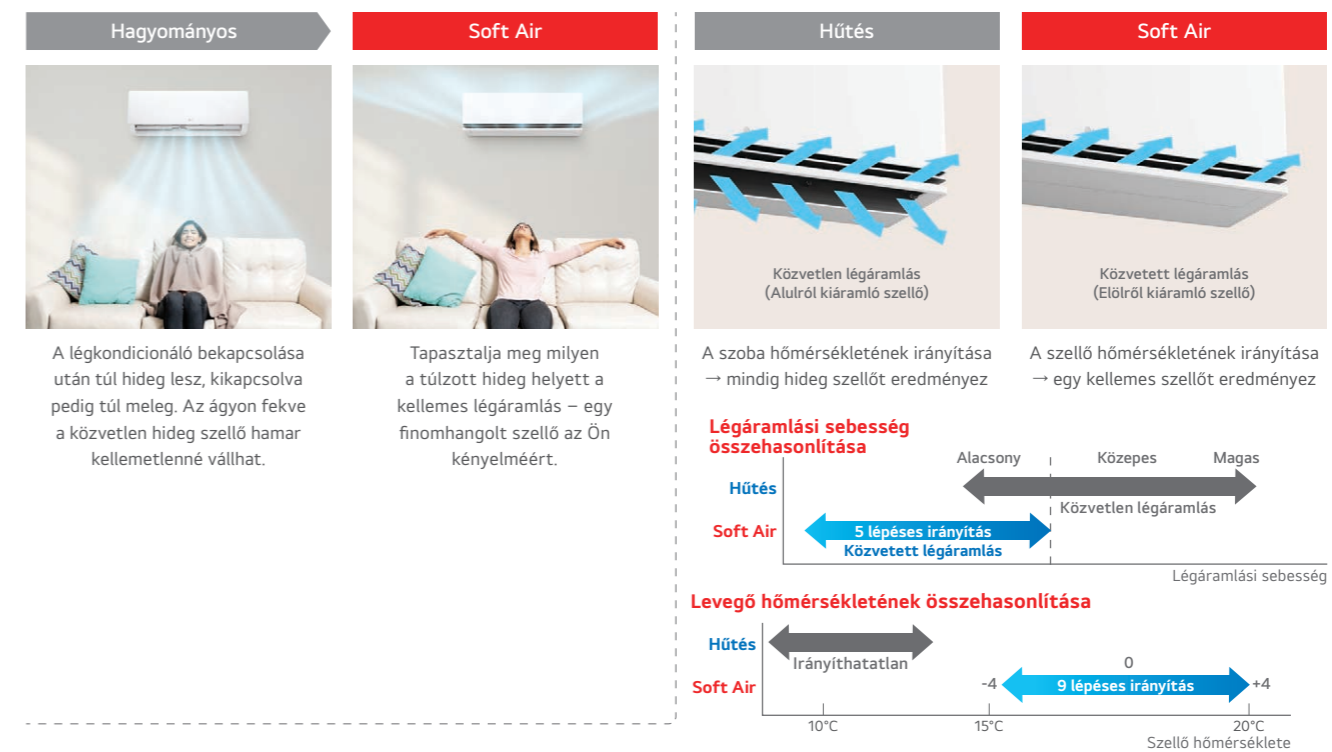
Hagyományos

Soft Air

A légkondicionáló bekapcsolása után túl hideg lesz, kikapcsolva pedig túl meleg. Az ágyon fekve a közvetlen hideg szellő hamar kellemetlenné vállhat.

Tapasztalja meg milyen a túlzott hideg helyett a kellemes légáramlás – egy finomhangolt szellő az Ön kényelméért.

Hűtés

Soft Air

Közvetlen légáramlás
(Alulról kiáramló szellő)

Közvetett légáramlás
(Elölről kiáramló szellő)

A szoba hőmérsékletének irányítása → mindig hideg szellőt eredményez

A szellő hőmérsékletének irányítása → egy kellemes szellőt eredményez

Légáramlási sebesség összehasonlítása

Alacsony

Közepes

Magas

Hűtés

Közvetlen légáramlás

Soft Air

5 lépéses irányítás
Közvetett légáramlás

Légáramlási sebesség

Levegő hőmérsékletének összehasonlítása

Hűtés

Irányíthatatlan

0

Soft Air

-4

9 lépéses irányítás

+4

10°C

15°C

20°C

Szellő hőmérséklete